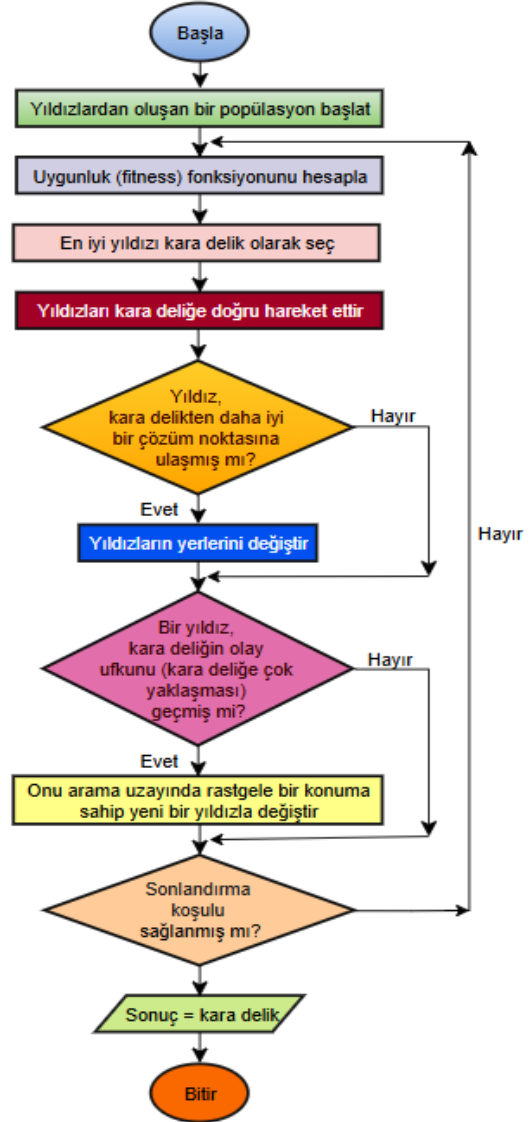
Başla

Yıldızlardan oluşan bir popülasyon başlat

Uygunluk (fitness) fonksiyonunu hesapla

En iyi yıldızı kara delik olarak seç

Yıldızları kara deliğe doğru hareket ettir

Yıldız, kara delikten daha iyi bir çözüm noktasına ulaşmış mı?

Hayır

Evet

Yıldızların yerlerini değiştir

Hayır

Bir yıldız, kara deliğin olay ufkunu (kara deliğe çok yaklaşması) geçmiş mi?

Hayır

Evet

Onu arama uzayında rastgele bir konuma sahip yeni bir yıldızla değiştir

Sonlandırma koşulu sağlanmış mı?

Sonuç = kara delik

Bitir